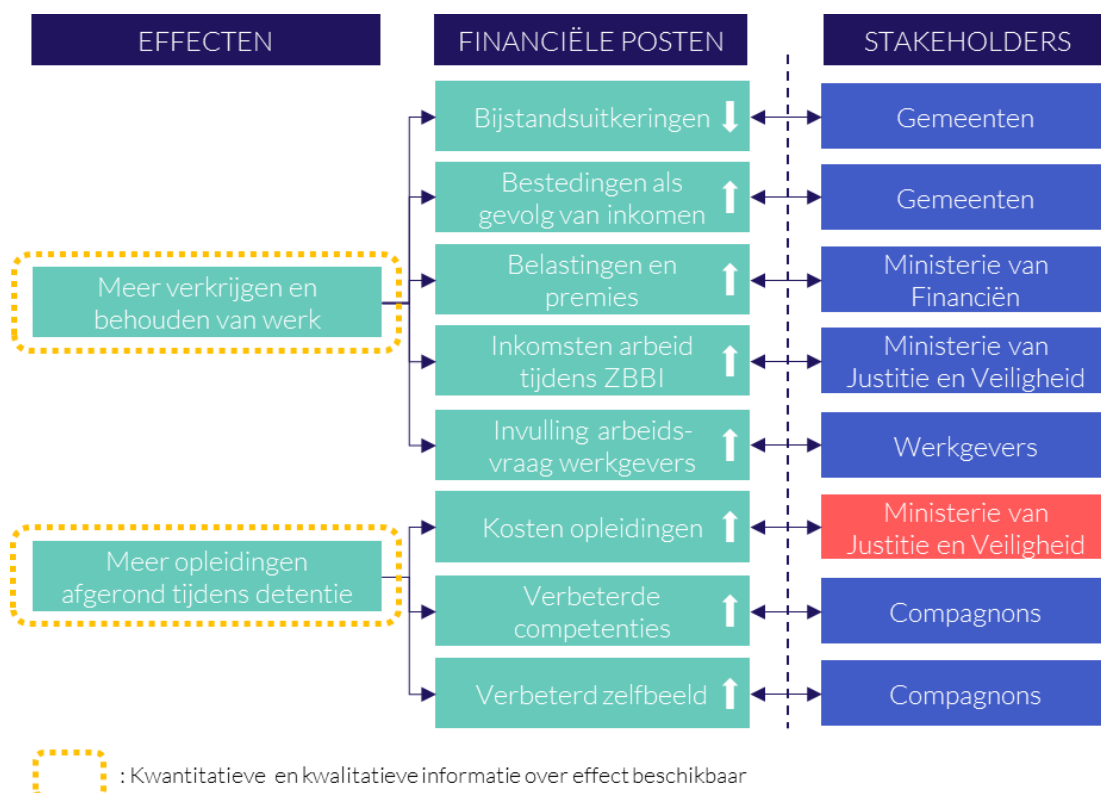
EFFECTEN

FINANCIËLE POSTEN

STAKEHOLDERS

Meer verkrijgen en behouden van werk

Meer opleidingen afgerond tijdens detentie

Bijstandsuitkeringen

Bestedingen als gevolg van inkomen

Belastingen en premies

Inkomsten arbeid tijdens ZBBI

Invulling arbeidsvraag werkgevers

Kosten opleidingen

Verbeterde competenties

Verbeterd zelfbeeld

Gemeenten

Gemeenten

Ministerie van Financiën

Ministerie van Justitie en Veiligheid

Werkgevers

Ministerie van Justitie en Veiligheid

Compagnons

Compagnons

: Kwantitatieve en kwalitatieve informatie over effect beschikbaar